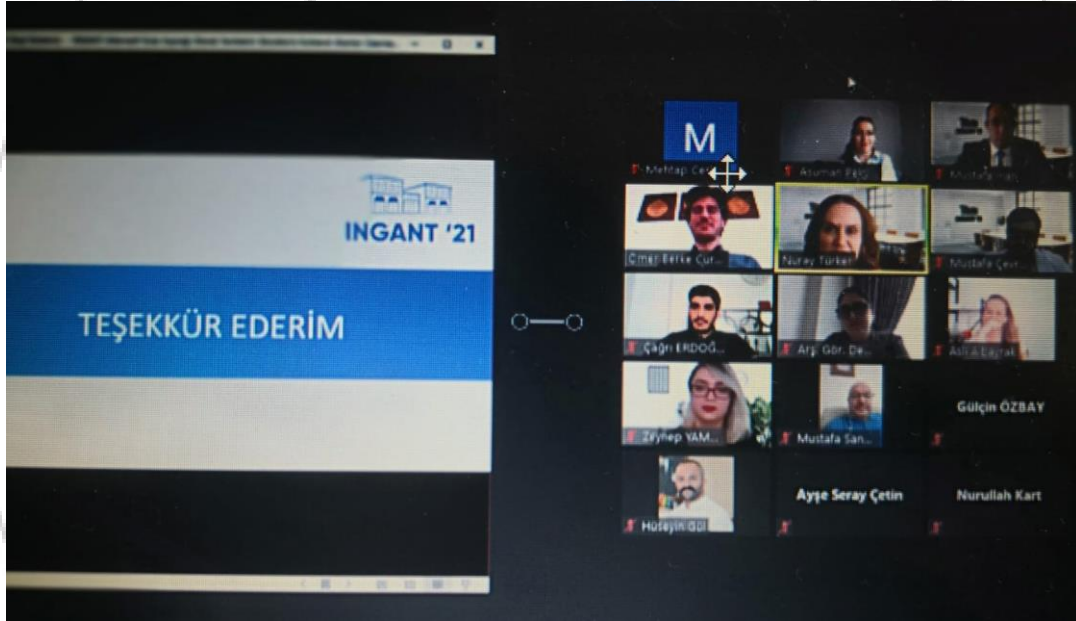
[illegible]

INGANT '21

TEŞEKKÜR EDERİM

M

Mehtap Çe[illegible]

Asuman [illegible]

Mustafa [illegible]

Ömer Berke Çur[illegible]

Nurey Türker

Mustafa Çev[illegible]

Çağrı ERDOĞ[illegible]

Arş. Gör. De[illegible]

Aslı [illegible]

Zeynep YAM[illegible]

Mustafa San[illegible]

Gülçin ÖZBAY

Hüseyin Gül

Ayşe Seray Çetin

Nurullah Kart